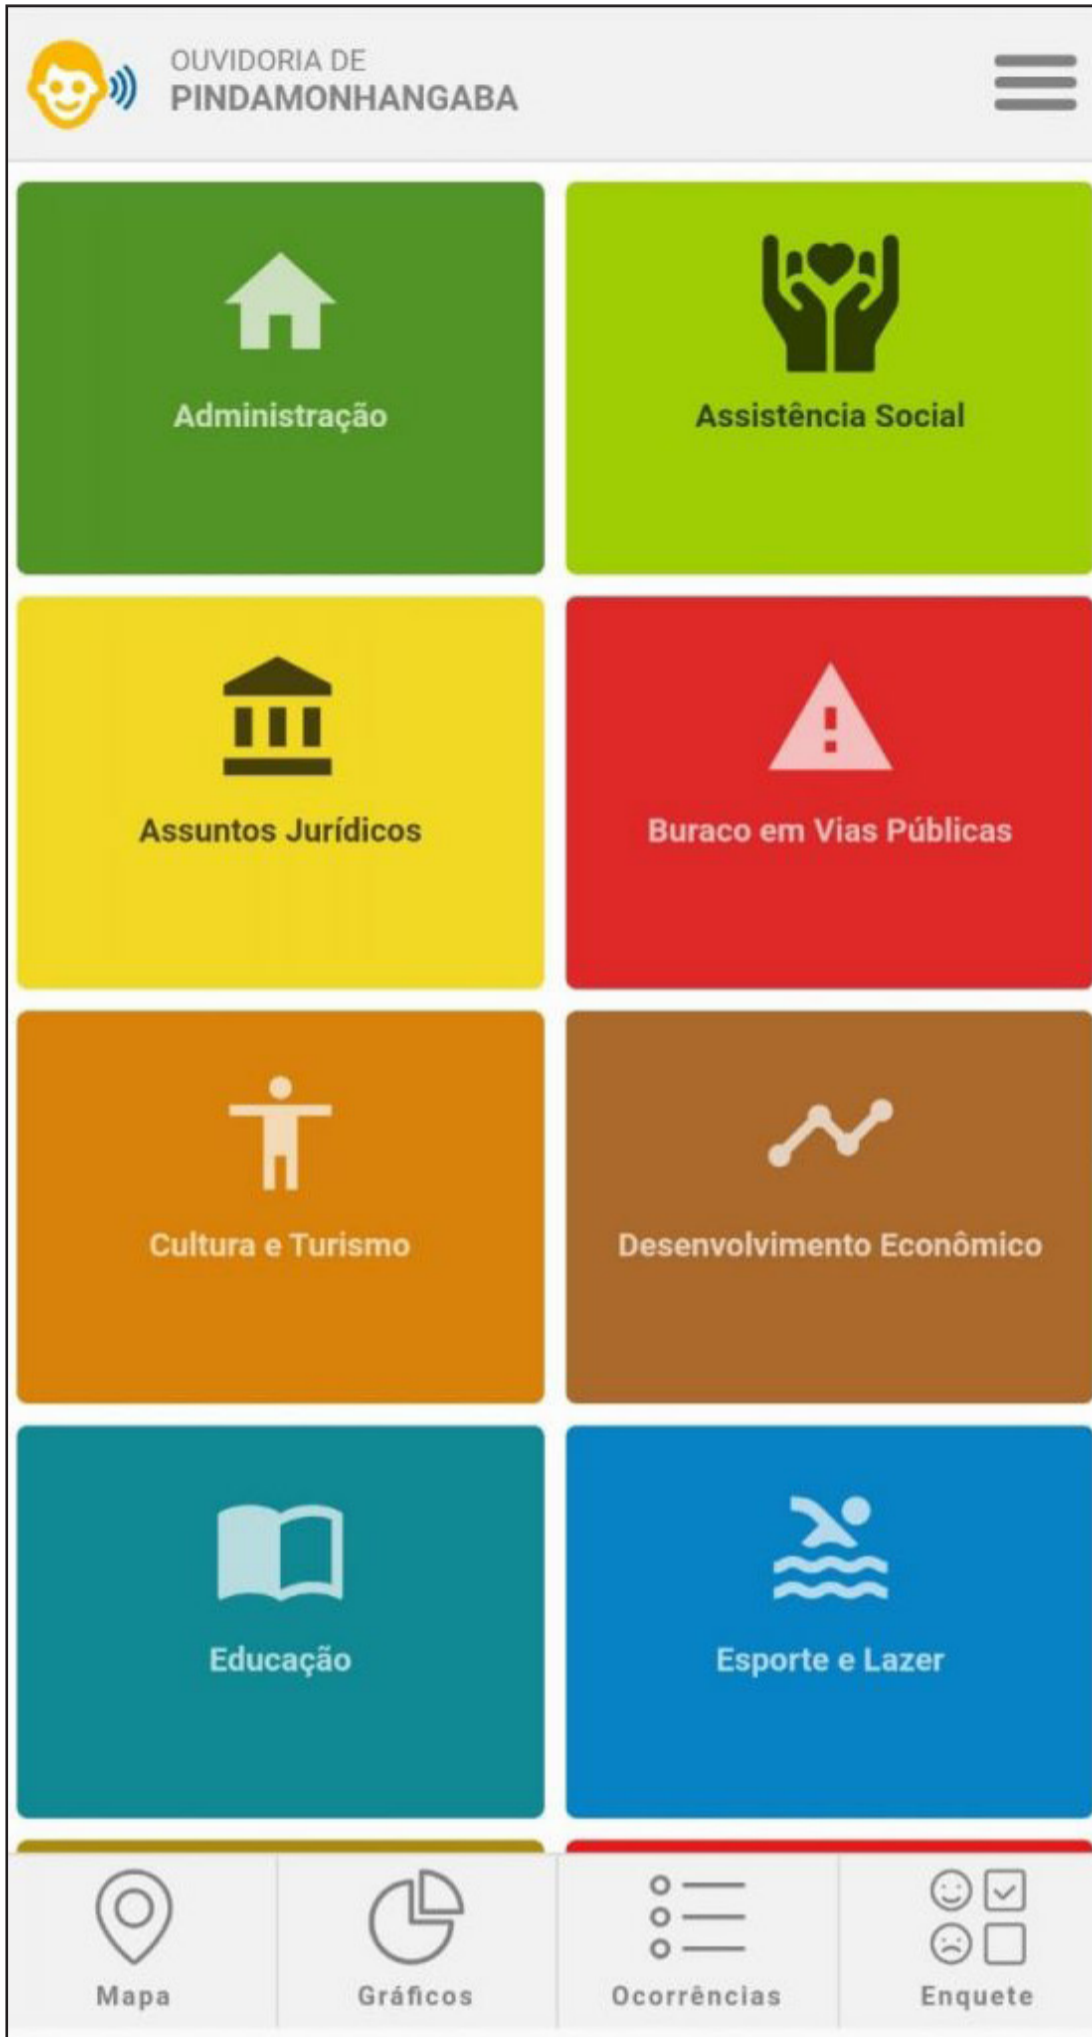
OUVIDORIA DE
PINDAMONHANGABA

Administração

Assistência Social

Assuntos Jurídicos

Buraco em Vias Públicas

Cultura e Turismo

Desenvolvimento Econômico

Educação

Esporte e Lazer

Mapa

Gráficos

Ocorrências

Enquete